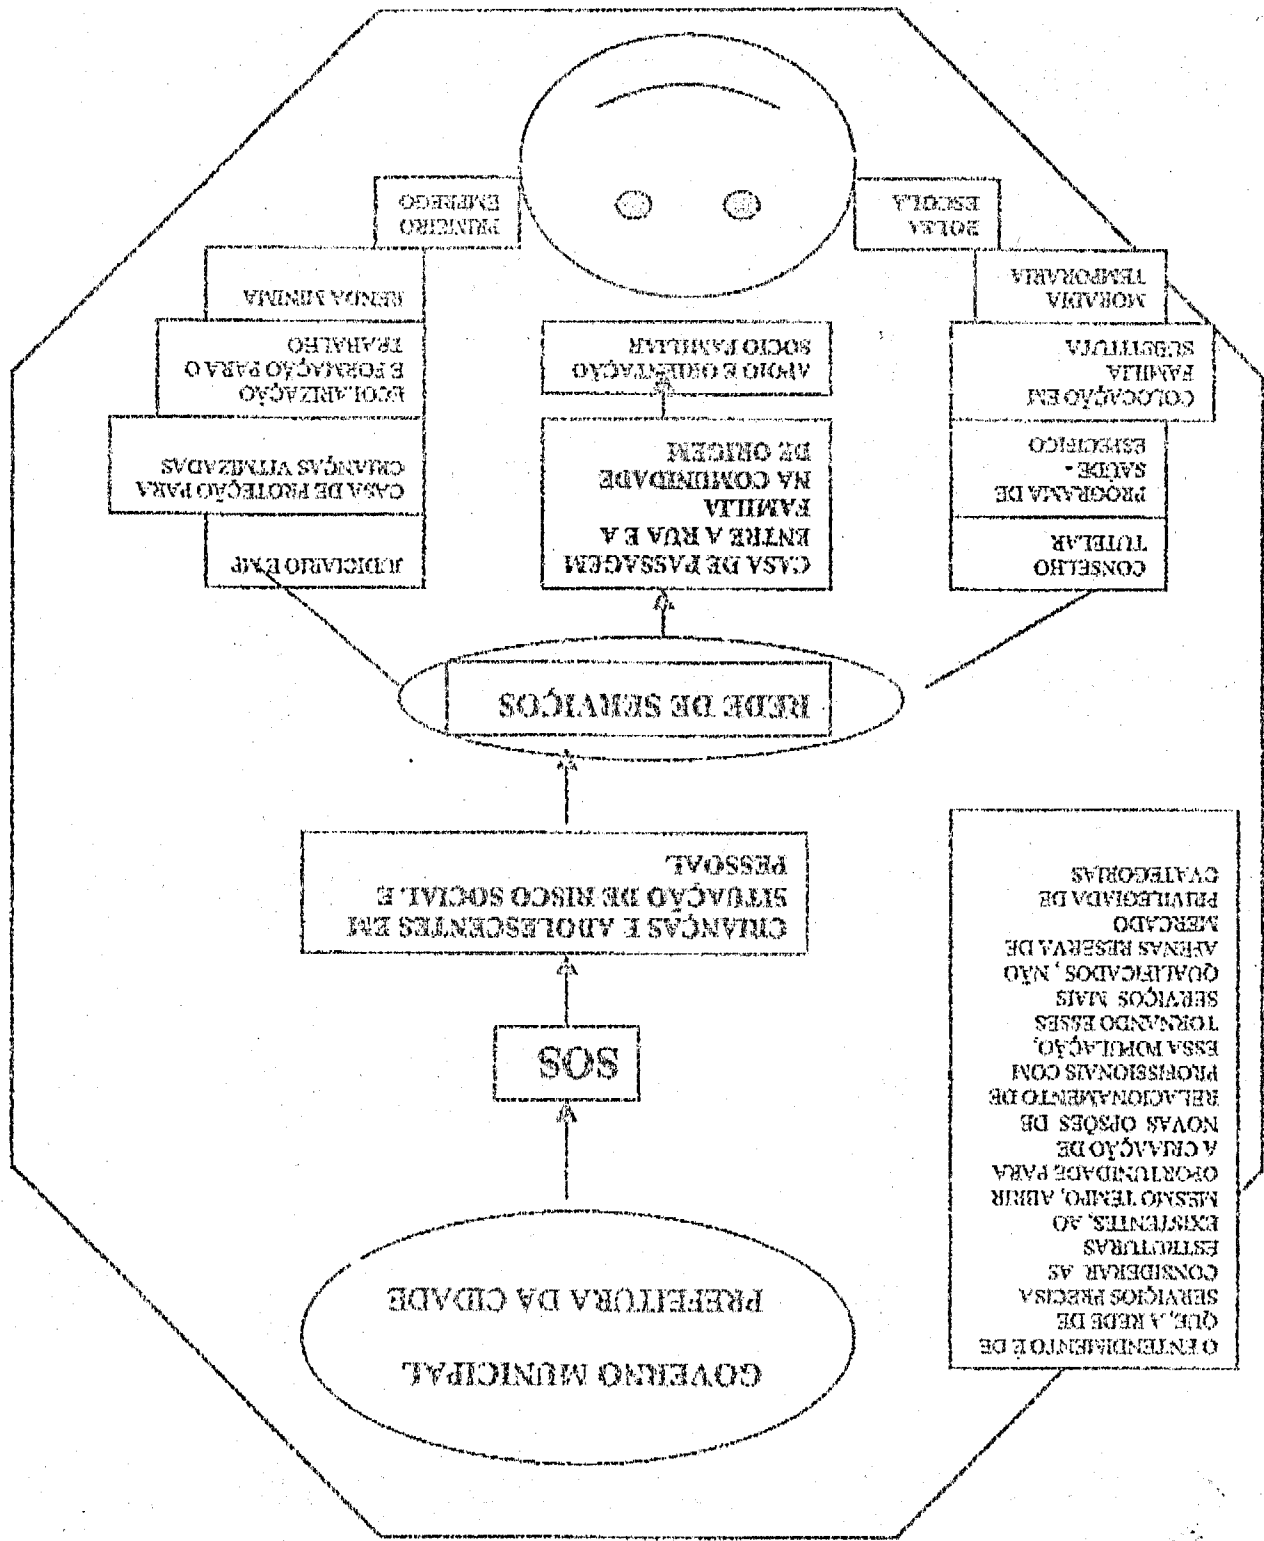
GOVERNO MUNICIPAL
PREFEITURA DA CIDADE

SOS

CRIANÇAS E ADOLESCENTES EM SITUAÇÃO DE RISCO SOCIAL E PESSOAL

REDE DE SERVIÇOS

JUDICIÁRIO E MP

CASA DE PROTEÇÃO PARA CRIANÇAS VITIMIZADAS

ESCOLARIZAÇÃO E FORMAÇÃO PARA O TRABALHO

RENDA MÍNIMA

PRIMEIRO EMPREGO

CASA DE PASSAGEM ENTRE A RUA E A FAMÍLIA NA COMUNIDADE DE ORIGEM

APOIO E ORIENTAÇÃO SÓCIO FAMILIAR

CONSELHO TUTELAR

PROGRAMA DE SAÚDE - ESPECÍFICO

COLOCAÇÃO EM FAMÍLIA SUBSTITUTA

MORADIA TEMPORÁRIA

BOLSA ESCOLA

O ENTENDIMENTO É DE QUE, A REDE DE SERVIÇOS PRECISA CONSIDERAR AS ESTRUTURAS EXISTENTES, AO MESMO TEMPO, ABRIR OPORTUNIDADE PARA A CRIAÇÃO DE NOVAS OPSÕES DE RELACIONAMENTO DE PROFISSIONAIS COM ESSA POPULAÇÃO, TORNANDO ESSES SERVIÇOS MAIS QUALIFICADOS, NÃO APENAS RESERVA DE MERCADO PRIVILEGIADA DE CATEGORIAS